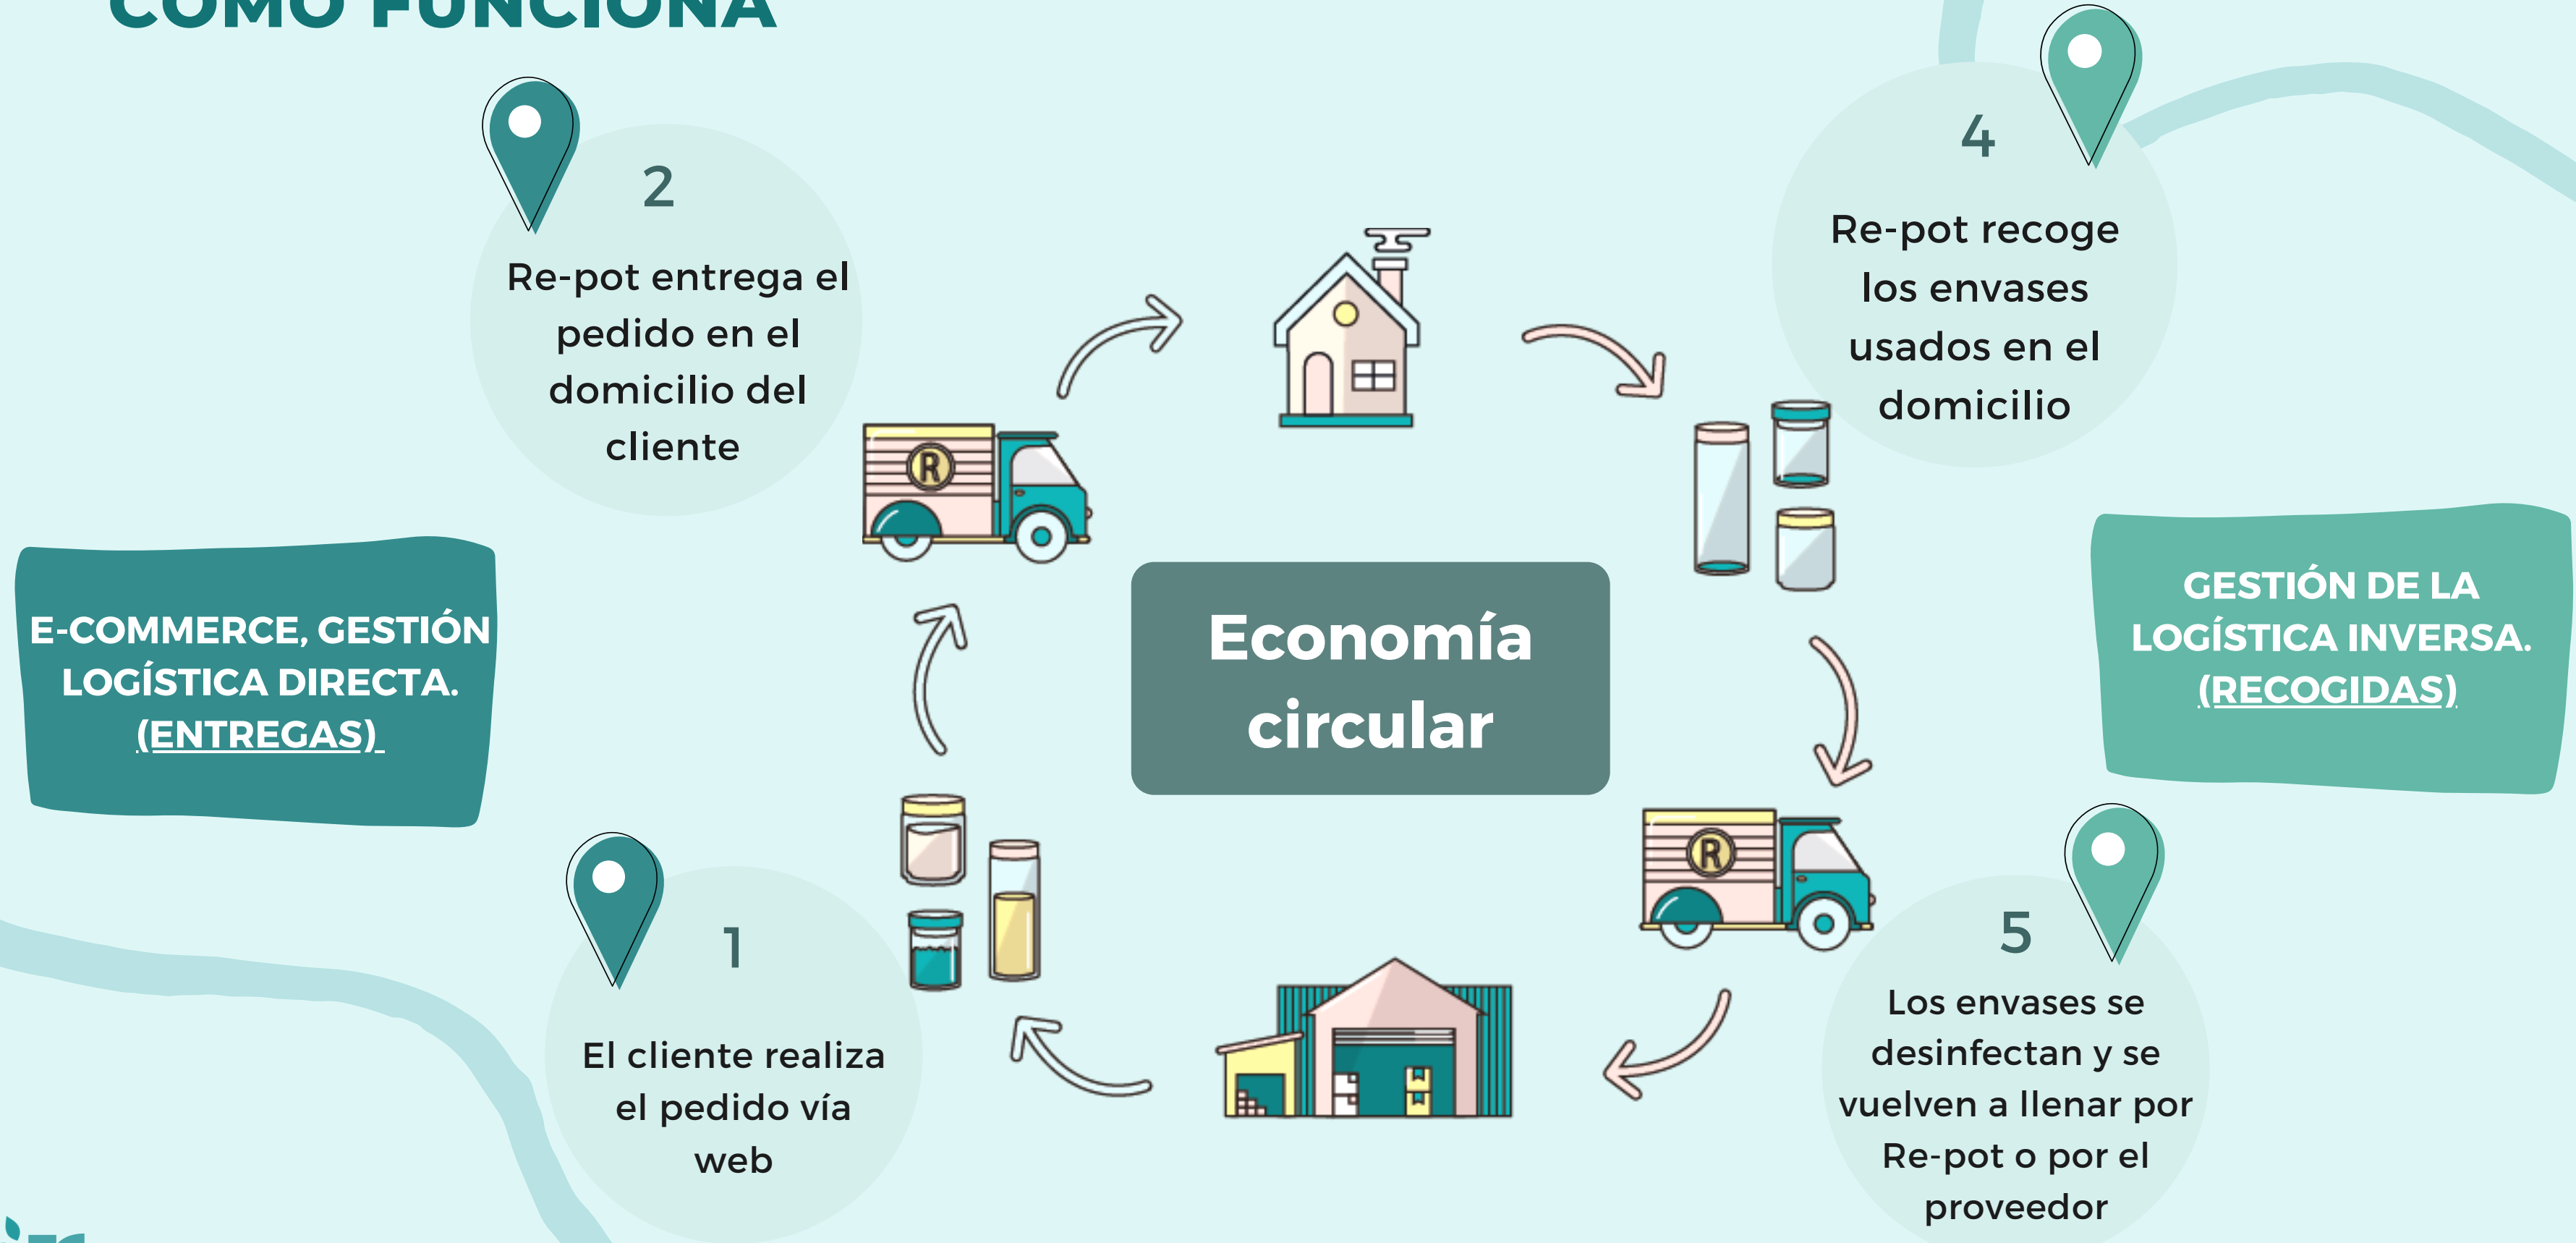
CÓMO FUNCIONA

2
Re-pot entrega el pedido en el domicilio del cliente

4
Re-pot recoge los envases usados en el domicilio

E-COMMERCE, GESTIÓN LOGÍSTICA DIRECTA. (ENTREGAS)

Economía circular

GESTIÓN DE LA LOGÍSTICA INVERSA. (RECOGIDAS)

1
El cliente realiza el pedido vía web

5
Los envases se desinfectan y se vuelven a llenar por Re-pot o por el proveedor